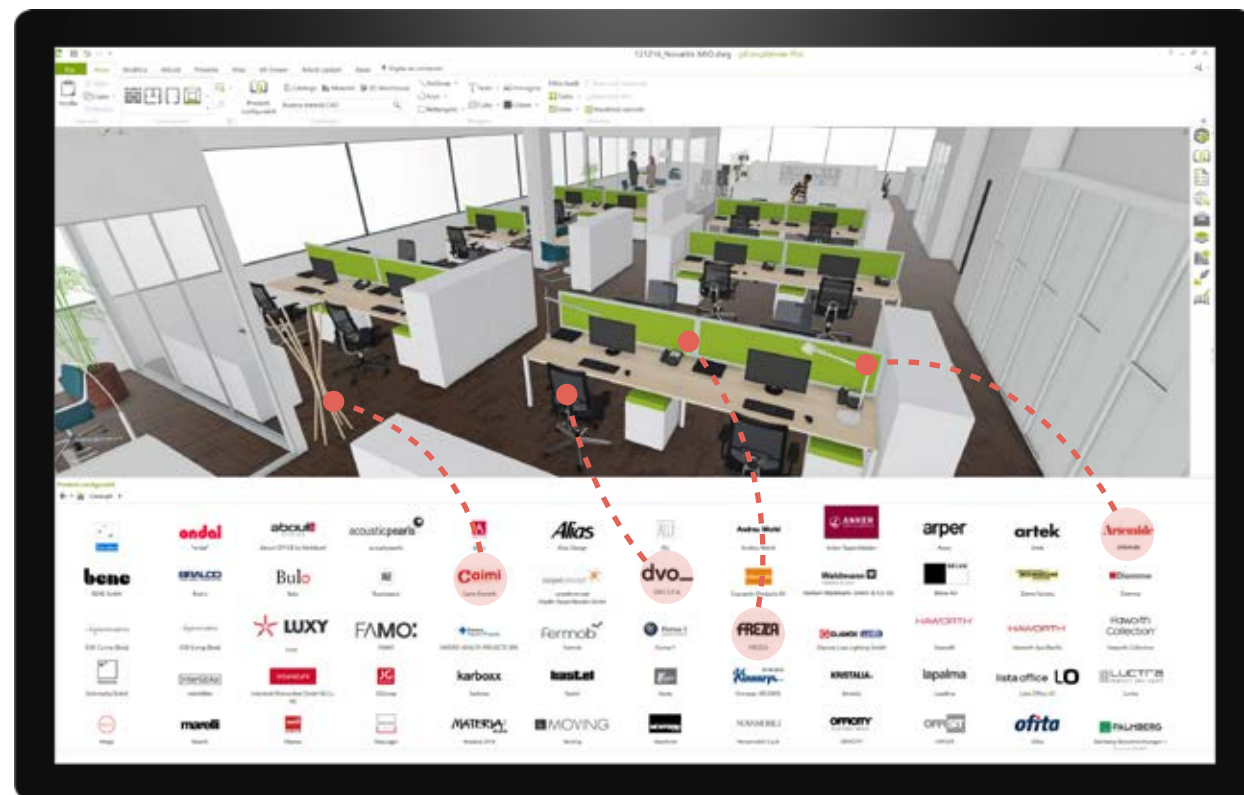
121216_Novartis MIO.dwg - pCon.planner Pro

File Home Modifica Articoli Proietta Vista 3D Scenari Articoli Update Assist Digitare un comando

Prodotti configurabili

Caimi

dvo

FREZZA

Artemide

ondal

about

acousticpearls

Alias

Andreu World

ANKER

arper

artek

bene

BRALCO

Bulo

Dauphin

Waldmann

Dieffebi

Diemme

LUXY

FAMO

Fermob

HAWORTH

HAWORTH

Haworth Collection

JG

karboxx

kastel

Kinnarps

KRISTALIA

lapalma

lista office LO

LUCTRA

marelli

MATERIA

MOVING

OFFICITY

OFFECCT

ofita

PALMBERG